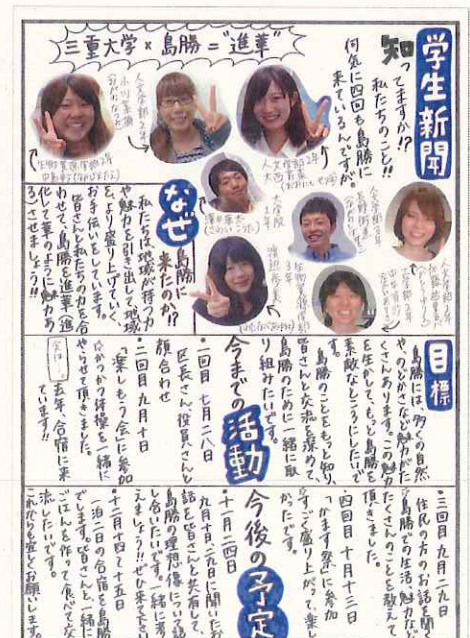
学生新聞

三重大学×島勝＝"進華"

知ってますか!? わたしたちのこと!! 何気に四回も島勝に来ているんですが。

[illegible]

なぜ島勝に来たのか!?

私たちは環境が持つ力や魅力を引き出して、地域をより盛り上げたい。そのお手伝いをしています。皆さんと私たちの力を合わせて、島勝を進華(進化して華のように)させましょう!!

目標

島勝には、多くの自然や、のどかさなど魅力がたくさんあります。この魅力を生かして、もっと島勝を素敵なところにしたいです。島勝のこともっと知り、皆さんと交流を深めて、島勝のために一緒に取り組みたいです。

今までの活動

一回目 七月二八日
区長さん、役員さんと顔合わせ

二回目 九月一日
「楽しもう会」に参加
※かっぱ体操を一緒にやらせて頂きました。
(余談)去年、台風に来ています!!

三回目 九月二九日
住民の方のお話を聞く
島勝での生活、魅力などたくさんのことを教えて頂きました。

四回目 十月十三日
「かます祭」に参加
すごく盛り上がって、楽しかったです。

今後の予定

十一月二四日
九月十月に聞いたお話を皆さんと共有して、島勝の理想像について話し合いたいです。ぜひ来てください。一緒に考えましょう!

十二月十四日十五日
一泊二日の合宿を島勝でします。皆さんと一緒にごはんを作って食べて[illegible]
これからも宜しくお願いします。